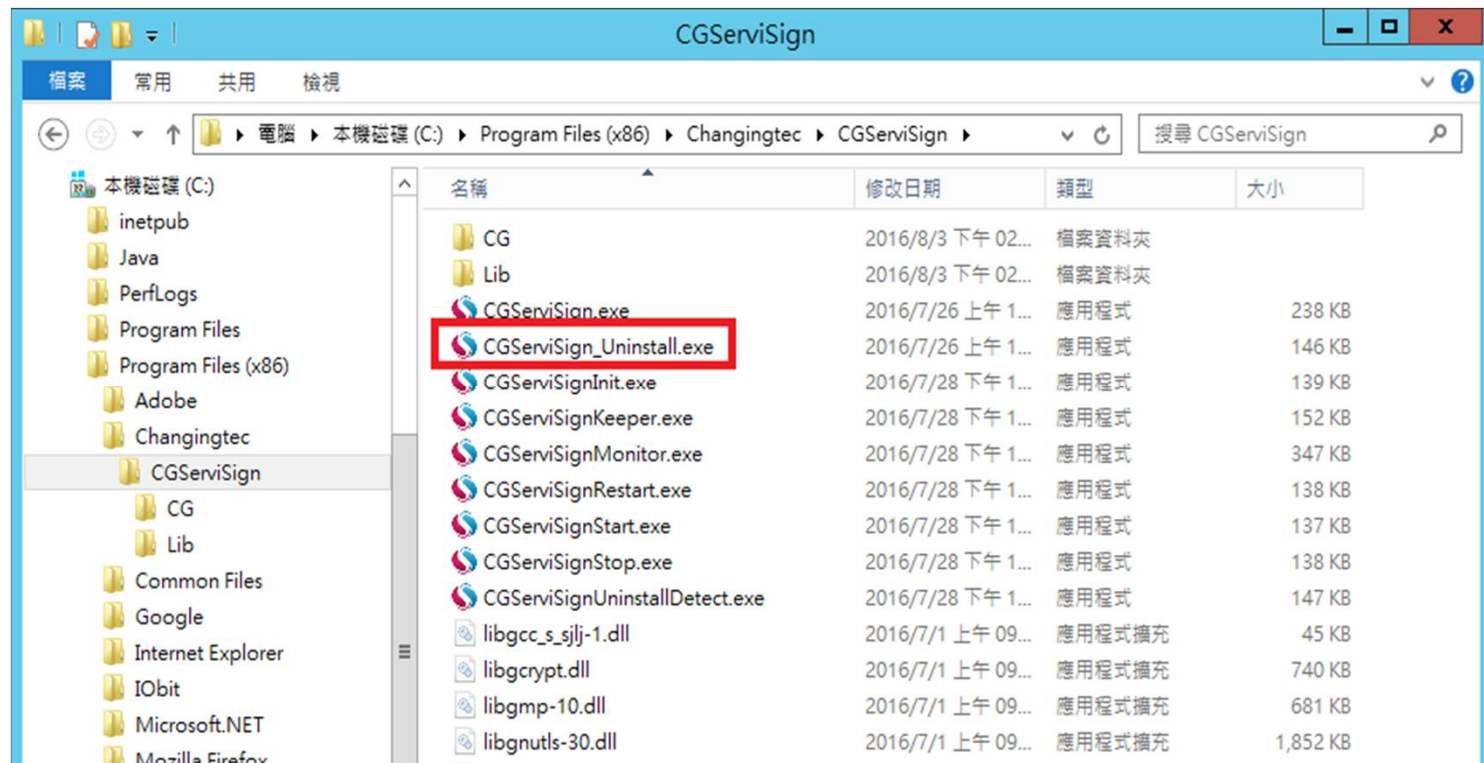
CGServiSign

檔案 常用 共用 檢視

電腦 ▸ 本機磁碟 (C:) ▸ Program Files (x86) ▸ Changingtec ▸ CGServiSign ▸

搜尋 CGServiSign

本機磁碟 (C:)
inetpub
Java
PerfLogs
Program Files
Program Files (x86)
Adobe
Changingtec
CGServiSign
CG
Lib
Common Files
Google
Internet Explorer
IObit
Microsoft.NET
Mozilla Firefox

| 名稱 | 修改日期 | 類型 | 大小 |
|---|---|---|---|
| CG | 2016/8/3 下午 02... | 檔案資料夾 | |
| Lib | 2016/8/3 下午 02... | 檔案資料夾 | |
| CGServiSign.exe | 2016/7/26 上午 1... | 應用程式 | 238 KB |
| CGServiSign_Uninstall.exe | 2016/7/26 上午 1... | 應用程式 | 146 KB |
| CGServiSignInit.exe | 2016/7/28 下午 1... | 應用程式 | 139 KB |
| CGServiSignKeeper.exe | 2016/7/28 下午 1... | 應用程式 | 152 KB |
| CGServiSignMonitor.exe | 2016/7/28 下午 1... | 應用程式 | 347 KB |
| CGServiSignRestart.exe | 2016/7/28 下午 1... | 應用程式 | 138 KB |
| CGServiSignStart.exe | 2016/7/28 下午 1... | 應用程式 | 137 KB |
| CGServiSignStop.exe | 2016/7/28 下午 1... | 應用程式 | 138 KB |
| CGServiSignUninstallDetect.exe | 2016/7/28 下午 1... | 應用程式 | 147 KB |
| libgcc_s_sjlj-1.dll | 2016/7/1 上午 09... | 應用程式擴充 | 45 KB |
| libgcrypt.dll | 2016/7/1 上午 09... | 應用程式擴充 | 740 KB |
| libgmp-10.dll | 2016/7/1 上午 09... | 應用程式擴充 | 681 KB |
| libgnutls-30.dll | 2016/7/1 上午 09... | 應用程式擴充 | 1,852 KB |